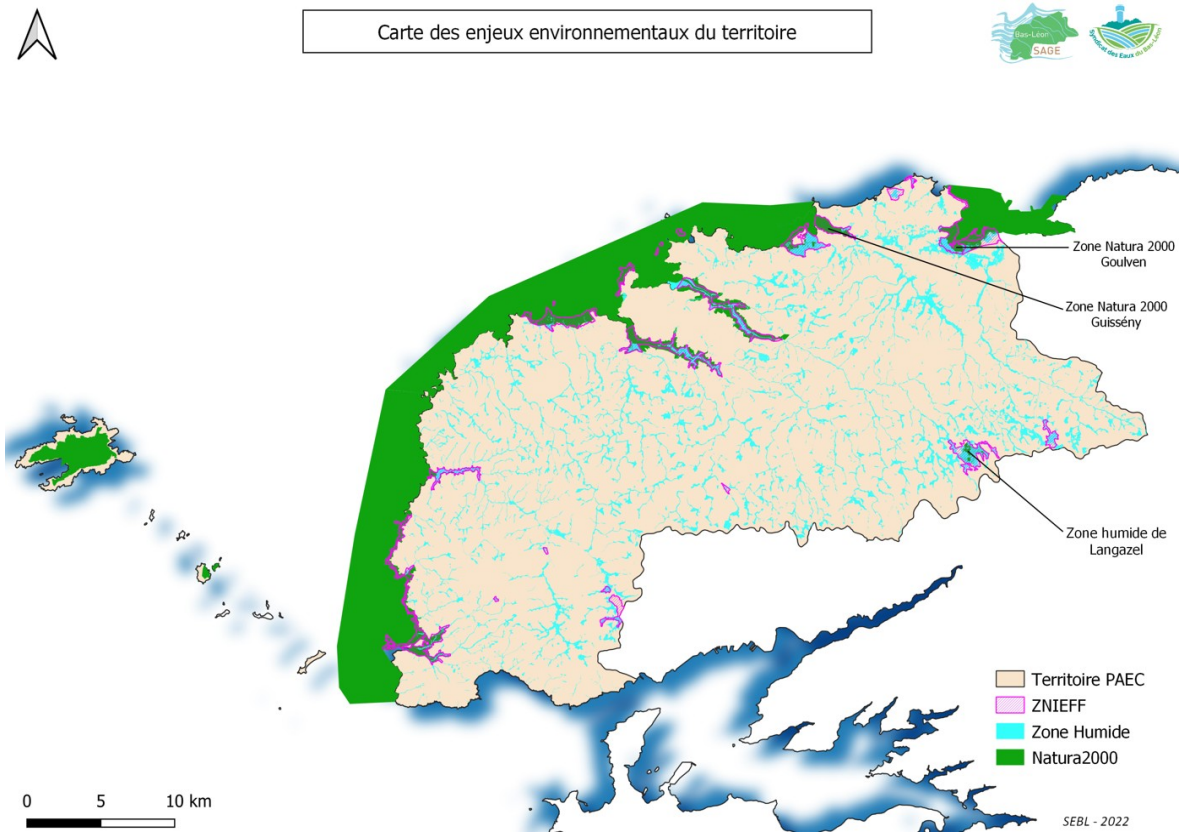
Carte des enjeux environnementaux du territoire

Bas-Léon
SAGE

Syndicat des Eaux du Bas-Léon

Zone Natura 2000
Goulven

Zone Natura 2000
Guissény

Zone humide de
Langazel

Territoire PAEC
ZNIEFF
Zone Humide
Natura2000

0 5 10 km

SEBL - 2022